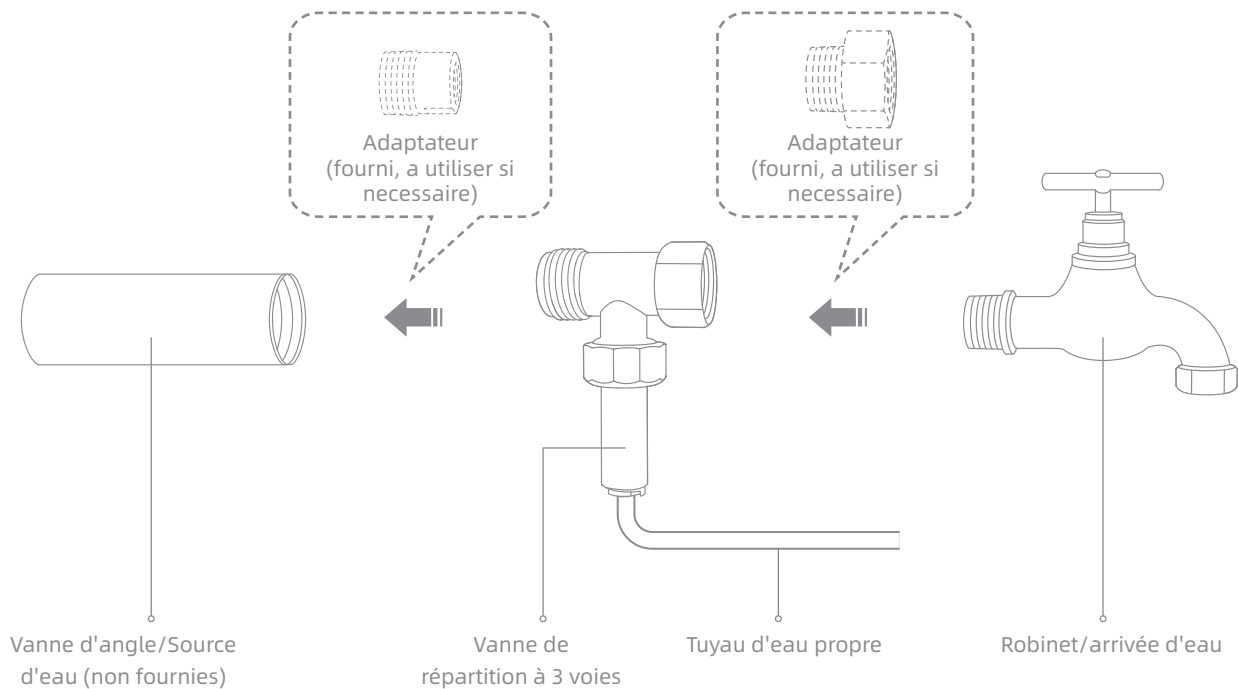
Adaptateur
(fourni, a utiliser si necessaire)

Adaptateur
(fourni, a utiliser si necessaire)

Vanne d'angle/Source d'eau (non fournies)

Vanne de répartition à 3 voies

Tuyau d'eau propre

Robinet/arrivée d'eau